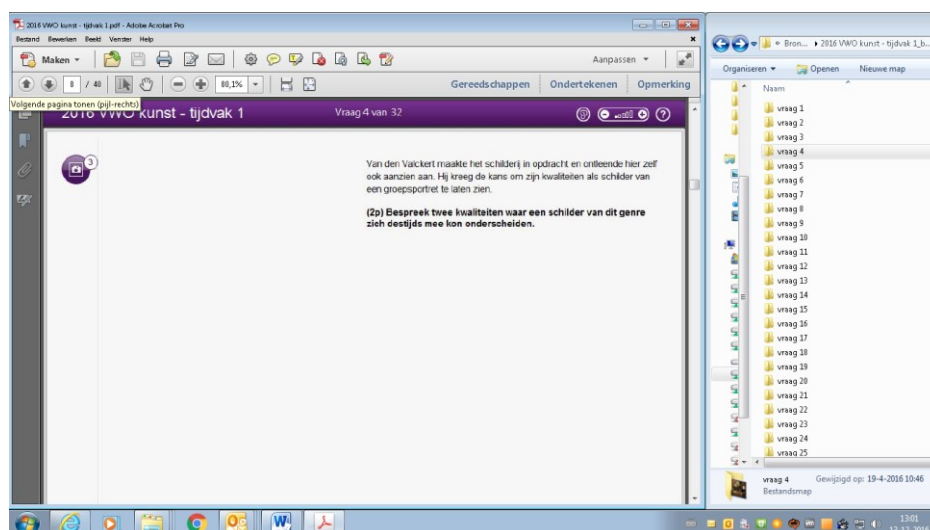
2016 VWO kunst - tijdvak 1.pdf - Adobe Acrobat Pro
Bestand Bewerken Beeld Venster Help
Maken
Aanpassen
8 / 40
80,1%
Gereedschappen Ondertekenen Opmerking
Volgende pagina tonen (pijl-rechts)
2016 VWO kunst - tijdvak 1
Vraag 4 van 32
3

Van den Valckert maakte het schilderij in opdracht en ontleende hier zelf ook aanzien aan. Hij kreeg de kans om zijn kwaliteiten als schilder van een groepsportret te laten zien.

(2p) Bespreek twee kwaliteiten waar een schilder van dit genre zich destijds mee kon onderscheiden.

« Bron... ▸ 2016 VWO kunst - tijdvak 1_b...
Organiseren Openen Nieuwe map
Naam
vraag 1
vraag 2
vraag 3
vraag 4
vraag 5
vraag 6
vraag 7
vraag 8
vraag 9
vraag 10
vraag 11
vraag 12
vraag 13
vraag 14
vraag 15
vraag 16
vraag 17
vraag 18
vraag 19
vraag 20
vraag 21
vraag 22
vraag 23
vraag 24
vraag 25
vraag 4 Gewijzigd op: 19-4-2016 10:46
Bestandsmap
13:01
12-12-201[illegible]